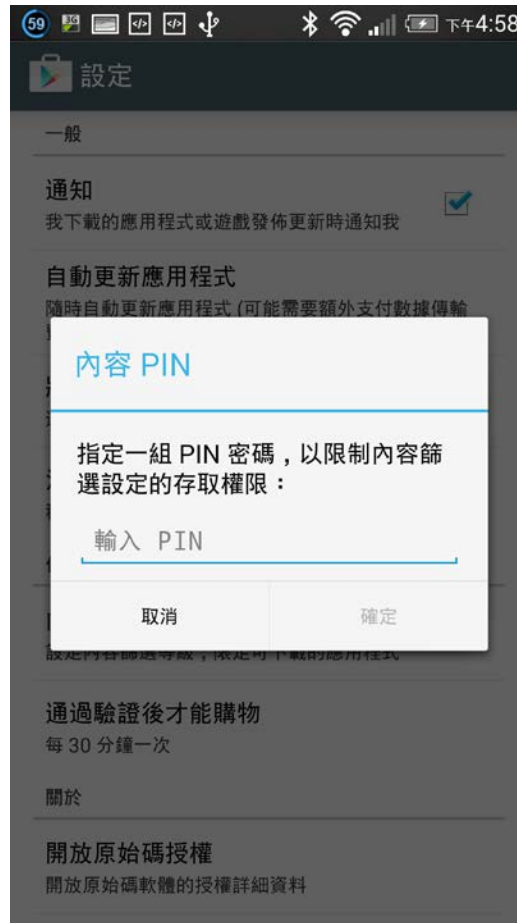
59 下午4:58

設定

一般

通知
我下載的應用程式或遊戲發佈更新時通知我

自動更新應用程式
隨時自動更新應用程式 (可能需要額外支付數據傳輸 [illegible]

內容 PIN

指定一組 PIN 密碼，以限制內容篩選設定的存取權限：

輸入 PIN

取消　確定

設定內容篩選等級，限定可下載的應用程式

通過驗證後才能購物
每 30 分鐘一次

關於

開放原始碼授權
開放原始碼軟體的授權詳細資料